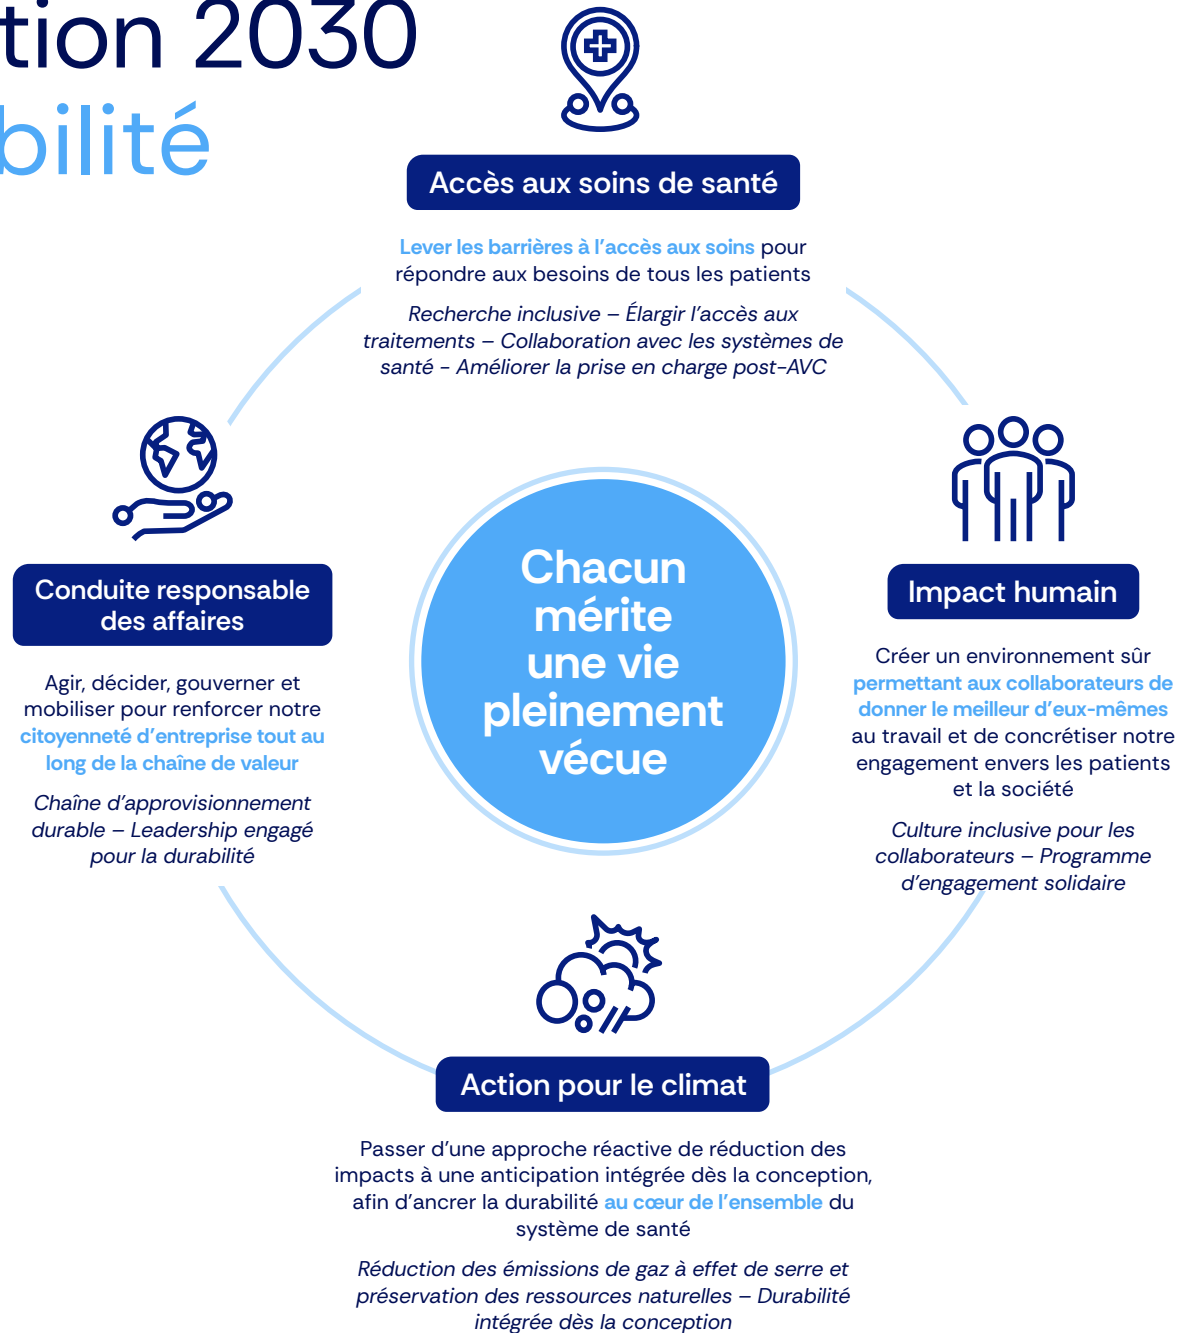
tion 2030
bilité

Accès aux soins de santé

Lever les barrières à l'accès aux soins pour répondre aux besoins de tous les patients

Recherche inclusive – Élargir l'accès aux traitements – Collaboration avec les systèmes de santé - Améliorer la prise en charge post-AVC

Conduite responsable des affaires

Agir, décider, gouverner et mobiliser pour renforcer notre citoyenneté d'entreprise tout au long de la chaîne de valeur

Chaîne d'approvisionnement durable – Leadership engagé pour la durabilité

Chacun mérite une vie pleinement vécue

Impact humain

Créer un environnement sûr permettant aux collaborateurs de donner le meilleur d'eux-mêmes au travail et de concrétiser notre engagement envers les patients et la société

Culture inclusive pour les collaborateurs – Programme d'engagement solidaire

Action pour le climat

Passer d'une approche réactive de réduction des impacts à une anticipation intégrée dès la conception, afin d'ancrer la durabilité au cœur de l'ensemble du système de santé

Réduction des émissions de gaz à effet de serre et préservation des ressources naturelles – Durabilité intégrée dès la conception